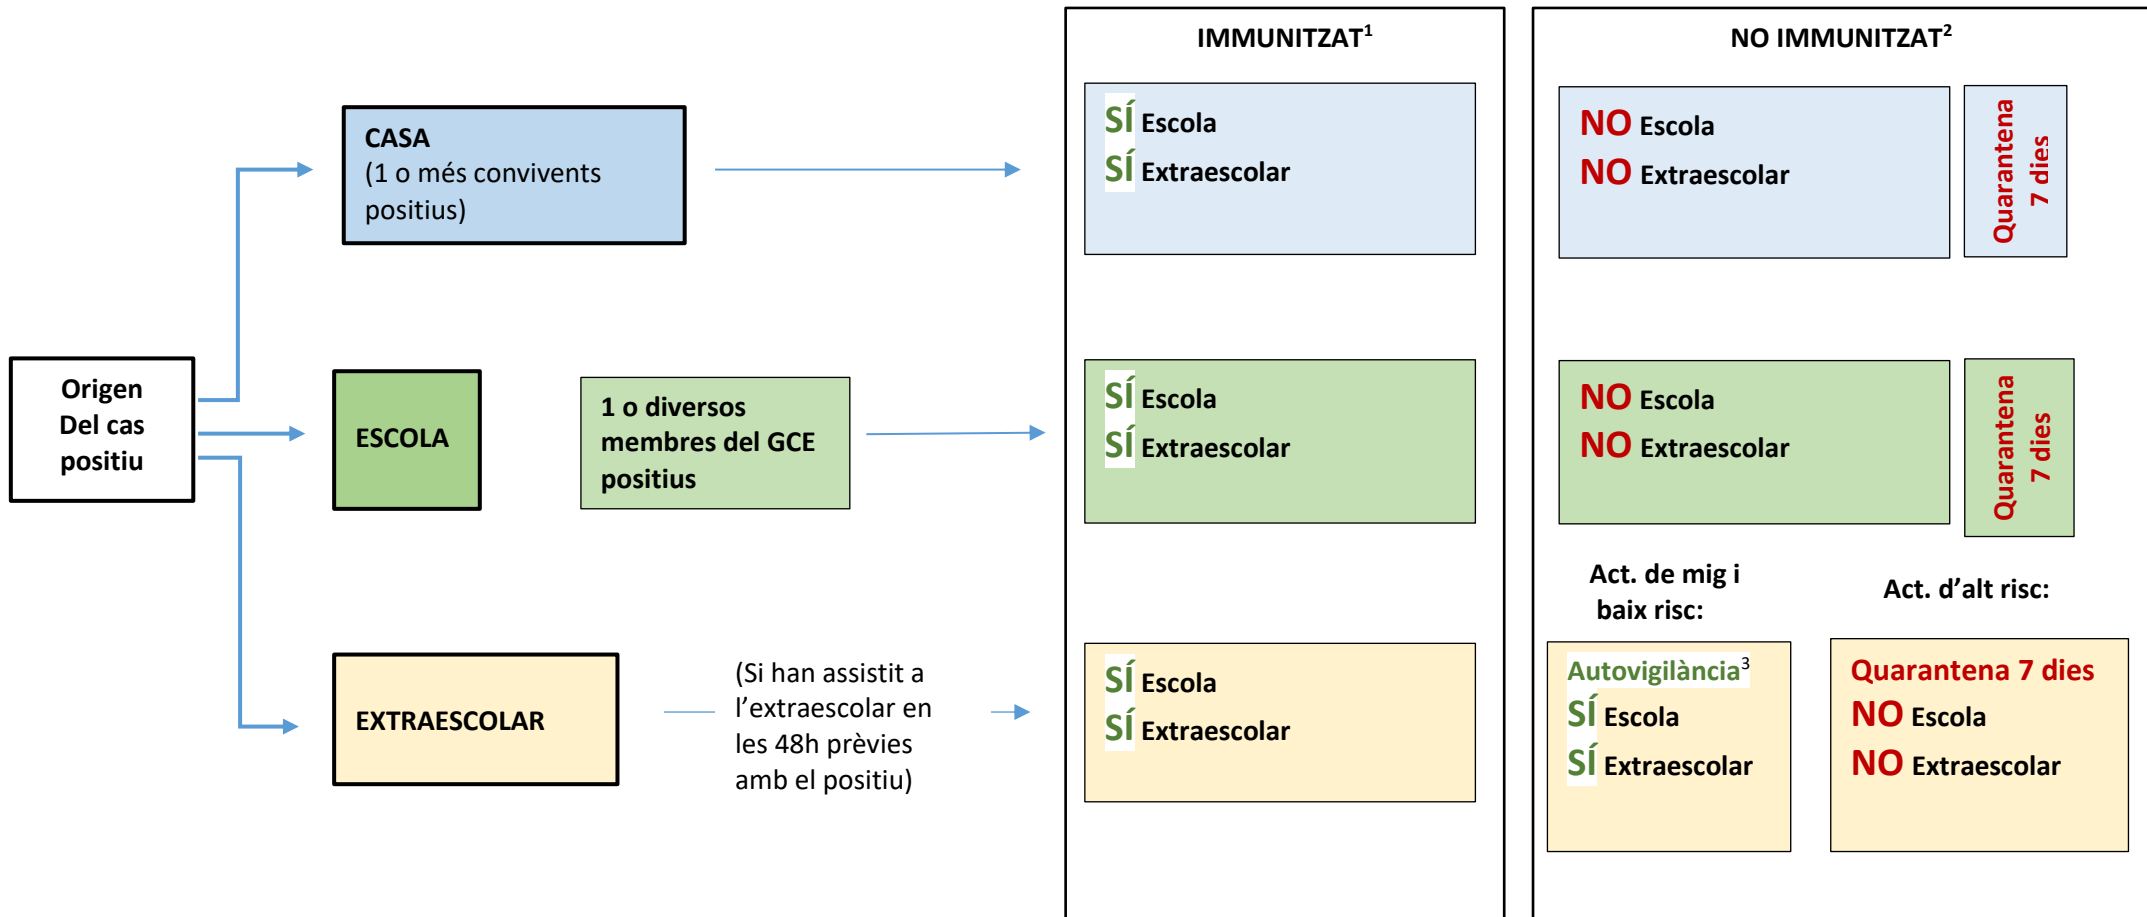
IMMUNITZAT$^1$

NO IMMUNITZAT$^2$

Origen Del cas positiu

CASA
(1 o més convivents positius)

SÍ Escola
SÍ Extraescolar

NO Escola
NO Extraescolar

Quarantena 7 dies

ESCOLA

1 o diversos membres del GCE positius

SÍ Escola
SÍ Extraescolar

NO Escola
NO Extraescolar

Quarantena 7 dies

Act. de mig i baix risc:

Act. d'alt risc:

EXTRAESCOLAR

(Si han assistit a l'extraescolar en les 48h prèvies amb el positiu)

SÍ Escola
SÍ Extraescolar

Autovigilància$^3$
SÍ Escola
SÍ Extraescolar

Quarantena 7 dies
NO Escola
NO Extraescolar